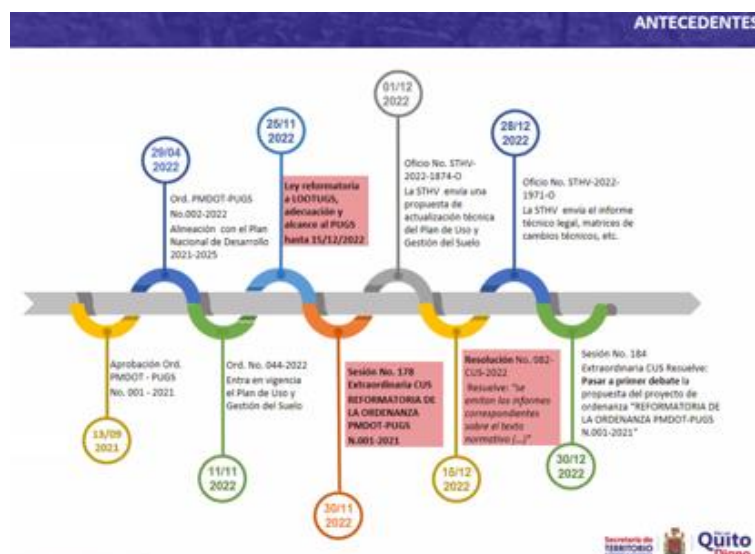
ANTECEDENTES

29/04 2022

Ord. PMDOT-PUGS No.002-2022 Alineación con el Plan Nacional de Desarrollo 2021-2025

25/11 2022

Ley reformatoria a LOOTUGS, adecuación y alcance al PUGS hasta 15/12/2022

01/12 2022

Oficio No. STHV-2022-1874-O La STHV envía una propuesta de actualización técnica del Plan de Uso y Gestión del Suelo

28/12 2022

Oficio No. STHV-2022-1971-O La STHV envía el informe técnico legal, matrices de cambios técnicos, etc.

Aprobación Ord. PMDOT - PUGS No. 001 - 2021

13/09 2021

Ord. No. 044-2022 Entra en vigencia el Plan de Uso y Gestión del Suelo

11/11 2022

Sesión No. 178 Extraordinaria CUS REFORMATORIA DE LA ORDENANZA PMDOT-PUGS N.001-2021

30/11 2022

Resolución No. 082-CUS-2022 Resuelve: "se emiten los informes correspondientes sobre el texto normativo (...)"

16/12 2022

Sesión No. 184 Extraordinaria CUS Resuelve: Pasar a primer debate la propuesta del proyecto de ordenanza "REFORMATORIA DE LA ORDENANZA PMDOT-PUGS N.001-2021"

30/12 2022

Secretaría de TERRITORIO

Quito